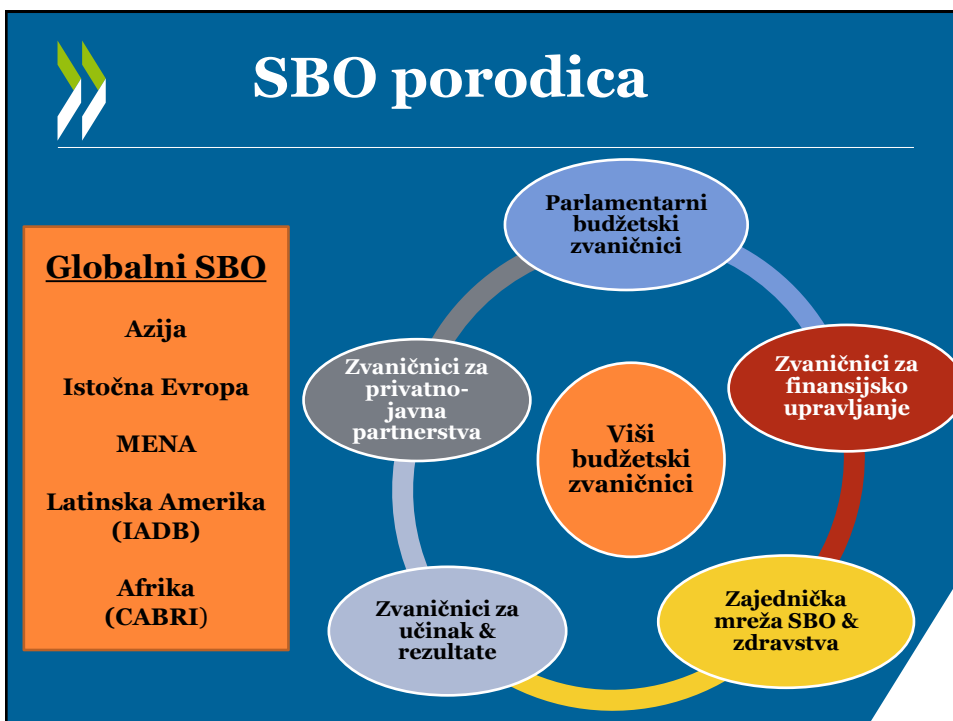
SBO porodica

Globalni SBO

Azija

Istočna Evropa

MENA

Latinska Amerika (IADB)

Afrika (CABRI)

Parlamentarni budžetski zvaničnici

Zvaničnici za finansijsko upravljanje

Zajednička mreža SBO & zdravstva

Zvaničnici za učinak & rezultate

Zvaničnici za privatno-javna partnerstva

Viši budžetski zvaničnici